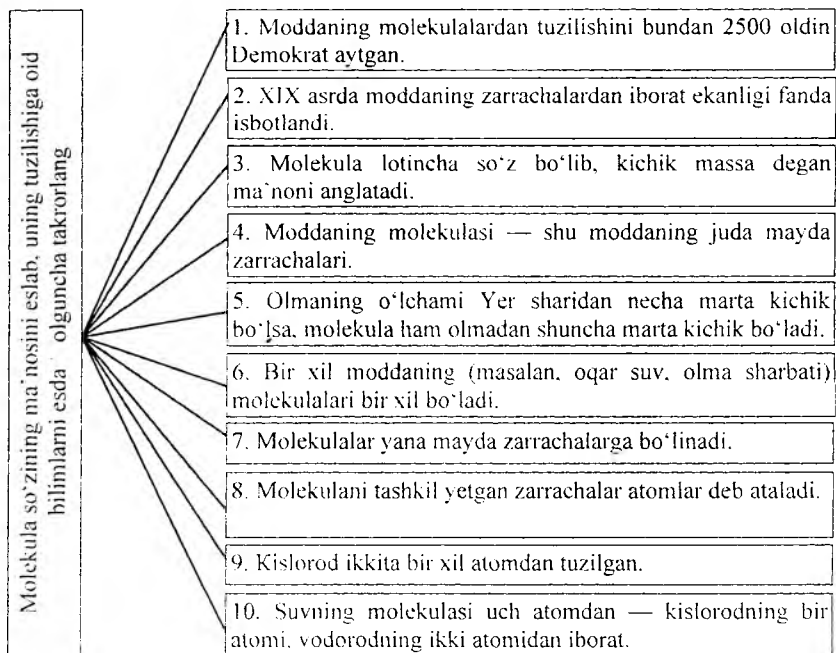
Molekula so'zining ma'nosini eslab, uning tuzilishiga oid bilimlarni esda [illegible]olguncha takrorlang

1. Moddaning molekulalardan tuzilishini bundan 2500 oldin Demokrat aytgan.

2. XIX asrda moddaning zarrachalardan iborat ekanligi fanda isbotlandi.

3. Molekula lotincha so'z bo'lib, kichik massa degan ma'noni anglatadi.

4. Moddaning molekulasi — shu moddaning juda mayda zarrachalari.

5. Olmaning o'lchami Yer sharidan necha marta kichik bo'lsa, molekula ham olmadan shuncha marta kichik bo'ladi.

6. Bir xil moddaning (masalan, oqar suv, olma sharbati) molekulalari bir xil bo'ladi.

7. Molekulalar yana mayda zarrachalarga bo'linadi.

8. Molekulani tashkil yetgan zarrachalar atomlar deb ataladi.

9. Kislorod ikkita bir xil atomdan tuzilgan.

10. Suvning molekulasi uch atomdan — kislorodning bir atomi, vodorodning ikki atomidan iborat.